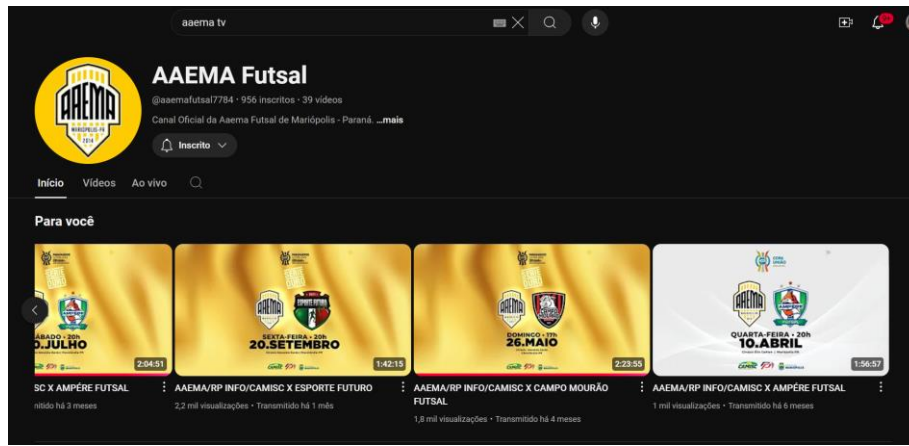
aaema tv

AAEMA Futsal

@aaemafutsal7784 · 956 inscritos · 39 vídeos

Canal Oficial da Aaema Futsal de Mariópolis - Paraná. ...mais

Inscrito

Início Vídeos Ao vivo

Para você

ÁBADO • 20h
0.JULHO
2:04:51
SC X AMPÉRE FUTSAL
nitido há 3 meses

SEXTA-FEIRA • 20h
20.SETEMBRO
1:42:15
AAEMA/RP INFO/CAMISC X ESPORTE FUTURO
2,2 mil visualizações • Transmitido há 1 mês

DOMINGO • 11h
26.MAIO
2:23:55
AAEMA/RP INFO/CAMISC X CAMPO MOURÃO FUTSAL
1,8 mil visualizações • Transmitido há 4 meses

QUARTA-FEIRA • 20h
10.ABRIL
1:56:57
AAEMA/RP INFO/CAMISC X AMPÉRE FUTSAL
1 mil visualizações • Transmitido há 6 meses